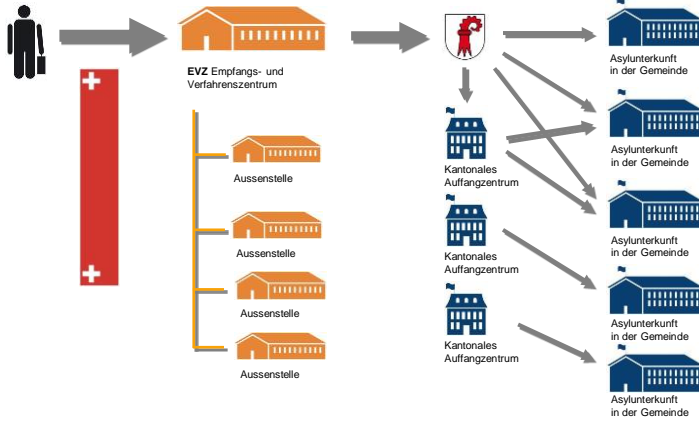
EVZ Empfangs- und Verfahrenszentrum

Aussenstelle

Aussenstelle

Aussenstelle

Aussenstelle

Kantonales Auffangzentrum

Kantonales Auffangzentrum

Kantonales Auffangzentrum

Asylunterkunft in der Gemeinde

Asylunterkunft in der Gemeinde

Asylunterkunft in der Gemeinde

Asylunterkunft in der Gemeinde

Asylunterkunft in der Gemeinde